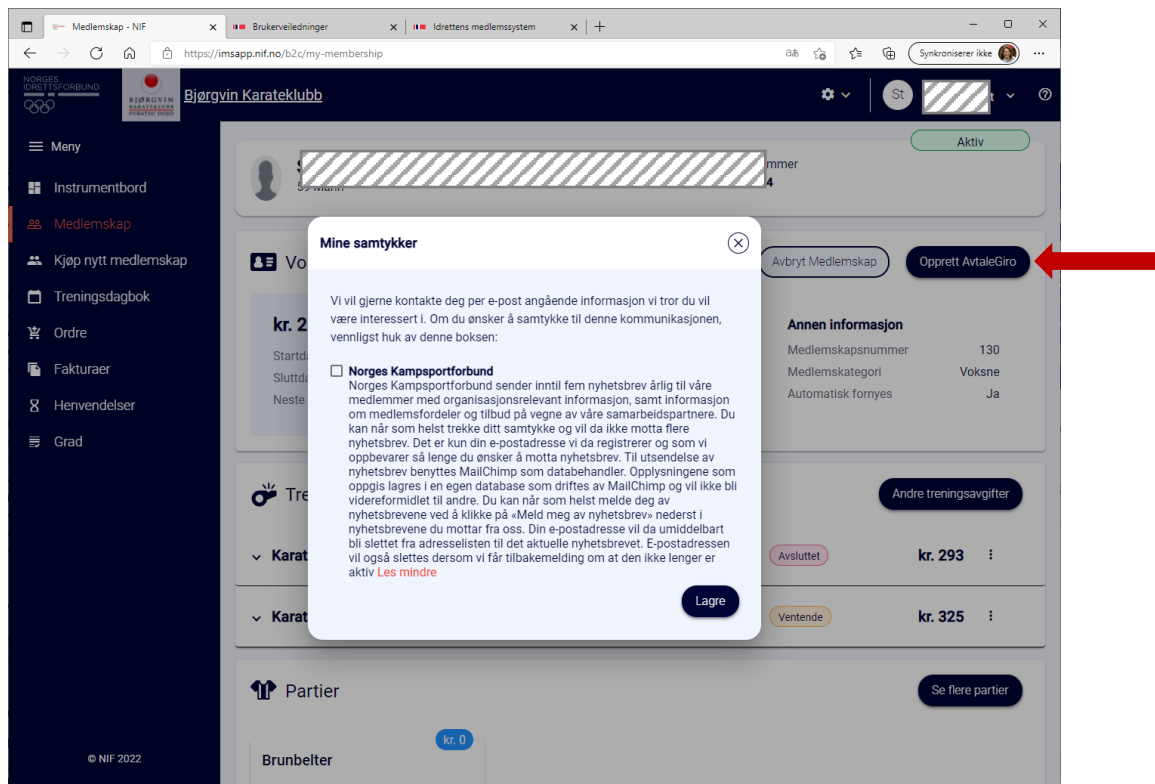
Medlemskap - NIF | Brukerveiledninger | Idrettens medlemssystem

https://imsapp.nif.no/b2c/my-membership

Synkroniserer ikke

NORGES IDRETTSFORBUND

BJØRGVIN KARATEKLUBB

Bjørgvin Karateklubb

St

Meny

Instrumentbord

Medlemskap

Kjøp nytt medlemskap

Treningsdagbok

Ordre

Fakturaer

Henvendelser

Grad

© NIF 2022

Aktiv

mmer

4

Vo

Avbryt Medlemskap

Opprett AvtaleGiro

kr. 2

Startd

Sluttd

Neste

Annen informasjon

Medlemskapsnummer 130

Medlemskategori Voksne

Automatisk fornyes Ja

Tre

Andre treningsavgifter

Karat

Avsluttet

kr. 293

Karat

Ventende

kr. 325

Partier

Se flere partier

kr. 0

Brunbelter

Mine samtykker

Vi vil gjerne kontakte deg per e-post angående informasjon vi tror du vil være interessert i. Om du ønsker å samtykke til denne kommunikasjonen, vennligst huk av denne boksen:

Norges Kampsportforbund
Norges Kampsportforbund sender inntil fem nyhetsbrev årlig til våre medlemmer med organisasjonsrelevant informasjon, samt informasjon om medlemsfordeler og tilbud på vegne av våre samarbeidspartnere. Du kan når som helst trekke ditt samtykke og vil da ikke motta flere nyhetsbrev. Det er kun din e-postadresse vi da registrerer og som vi oppbevarer så lenge du ønsker å motta nyhetsbrev. Til utsendelse av nyhetsbrev benyttes MailChimp som databehandler. Opplysningene som oppgis lagres i en egen database som driftes av MailChimp og vil ikke bli videreformidlet til andre. Du kan når som helst melde deg av nyhetsbrevene ved å klikke på «Meld meg av nyhetsbrev» nederst i nyhetsbrevene du mottar fra oss. Din e-postadresse vil da umiddelbart bli slettet fra adresselisten til det aktuelle nyhetsbrevet. E-postadressen vil også slettes dersom vi får tilbakemelding om at den ikke lenger er aktiv Les mindre

Lagre